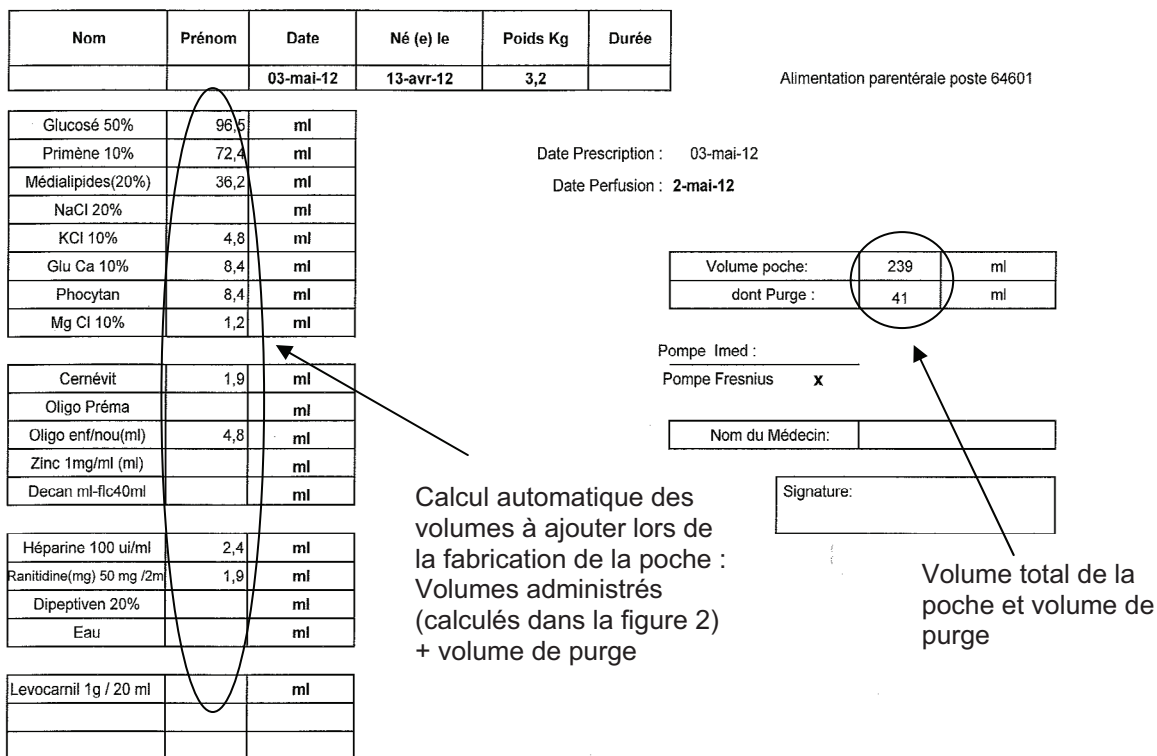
| Nom | Prénom | Date | Né (e) le | Poids Kg | Durée |
|---|---|---|---|---|---|
| | | 03-mai-12 | 13-avr-12 | 3,2 | |

Alimentation parentérale poste 64601

| | | |
|---|---|---|
| Glucosé 50% | 96,5 | ml |
| Primène 10% | 72,4 | ml |
| Médialipides(20%) | 36,2 | ml |
| NaCl 20% | | ml |
| KCl 10% | 4,8 | ml |
| Glu Ca 10% | 8,4 | ml |
| Phocytan | 8,4 | ml |
| Mg Cl 10% | 1,2 | ml |

| | | |
|---|---|---|
| Cernévit | 1,9 | ml |
| Oligo Préma | | ml |
| Oligo enf/nou(ml) | 4,8 | ml |
| Zinc 1mg/ml (ml) | | ml |
| Decan ml-flc40ml | | ml |

| | | |
|---|---|---|
| Héparine 100 ui/ml | 2,4 | ml |
| Ranitidine(mg) 50 mg /2m | 1,9 | ml |
| Dipeptiven 20% | | ml |
| Eau | | ml |

| | | |
|---|---|---|
| Levocarnil 1g / 20 ml | | ml |
| | | |
| | | |

Date Prescription : 03-mai-12

Date Perfusion : 2-mai-12

| | | |
|---|---|---|
| Volume poche: | 239 | ml |
| dont Purge : | 41 | ml |

Pompe Imed :

Pompe Fresnius x

| | |
|---|---|
| Nom du Médecin: | |

Signature:

Calcul automatique des volumes à ajouter lors de la fabrication de la poche : Volumes administrés (calculés dans la figure 2) + volume de purge

Volume total de la poche et volume de purge